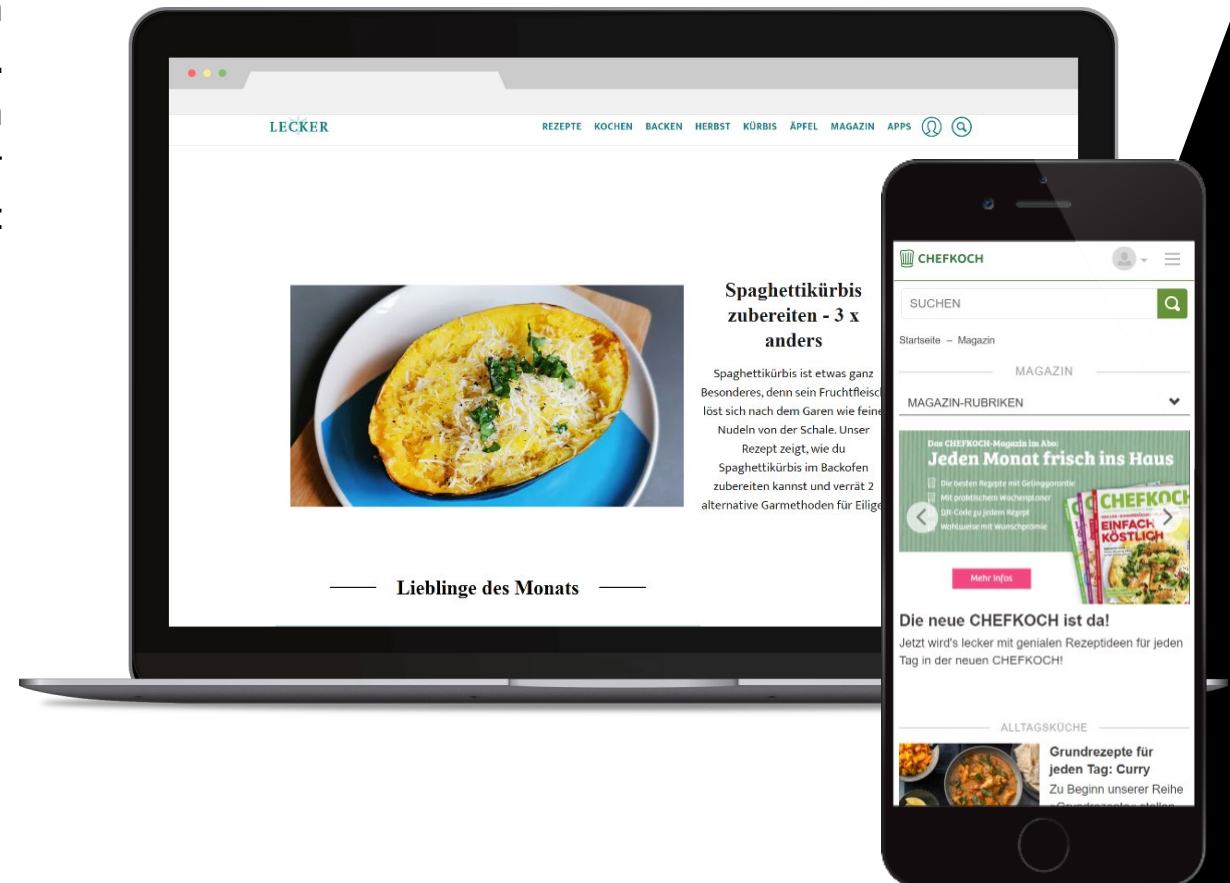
LECKER

REZEPTE KOCHEN BACKEN HERBST KÜRBIS ÄPFEL MAGAZIN APPS

Spaghettikürbis zubereiten - 3 x anders

Spaghettikürbis ist etwas ganz Besonderes, denn sein Fruchtfleisch löst sich nach dem Garen wie feine Nudeln von der Schale. Unser Rezept zeigt, wie du Spaghettikürbis im Backofen zubereiten kannst und verrät 2 alternative Garmethoden für Eilige

Lieblinge des Monats

CHEFKOCH

SUCHEN

Startseite – Magazin

MAGAZIN

MAGAZIN-RUBRIKEN

Das CHEFKOCH-Magazin im Abo:
Jeden Monat frisch ins Haus
Die besten Rezepte mit Gelinggarantie
Mit praktischem Wochenplaner
QR-Code zu jedem Rezept
Wahlweise mit Wunschprämie

CHEFKOCH
EINFACH KÖSTLICH

Mehr Infos

Die neue CHEFKOCH ist da!
Jetzt wird's lecker mit genialen Rezeptideen für jeden Tag in der neuen CHEFKOCH!

ALLTAGSKÜCHE

Grundrezepte für jeden Tag: Curry
Zu Beginn unserer Reihe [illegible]